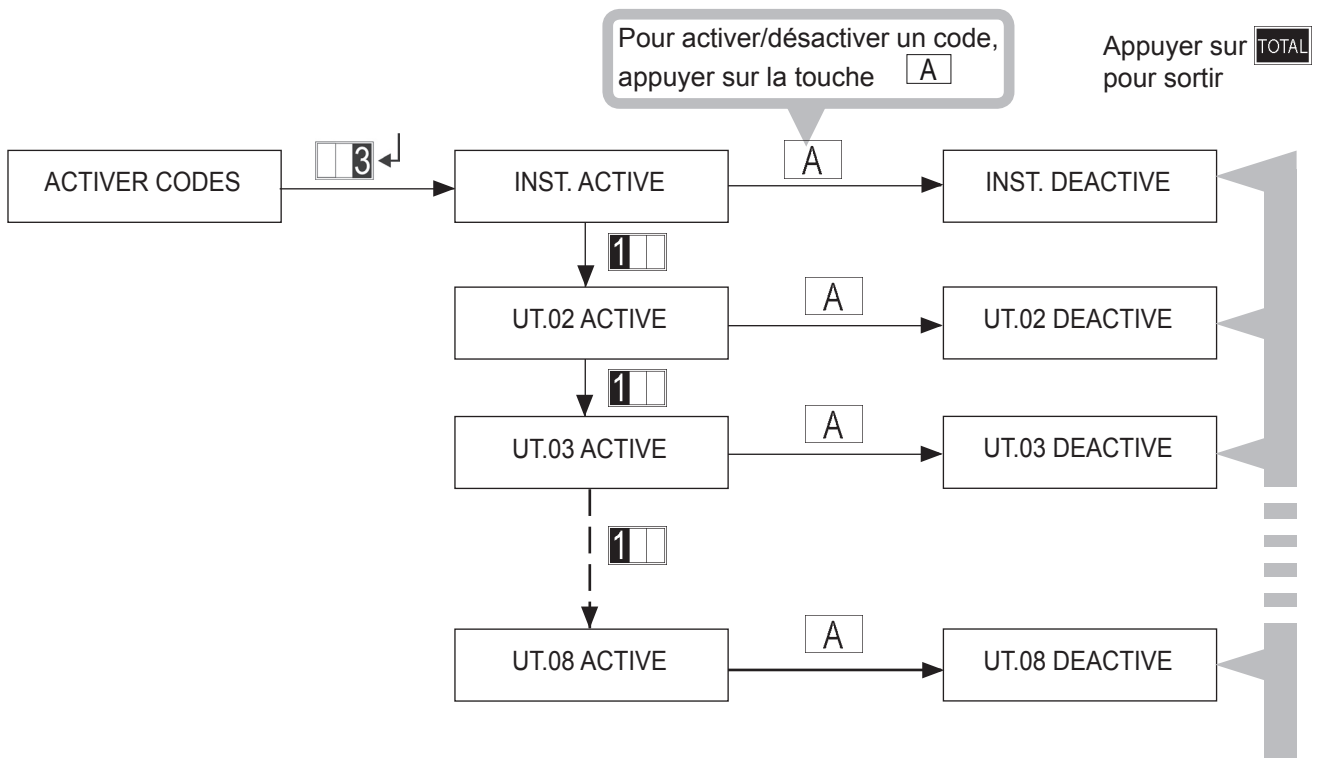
Pour activer/désactiver un code, appuyer sur la touche A

Appuyer sur TOTAL pour sortir

ACTIVER CODES

3

INST. ACTIVE

A

INST. DEACTIVE

1

UT.02 ACTIVE

A

UT.02 DEACTIVE

1

UT.03 ACTIVE

A

UT.03 DEACTIVE

1

UT.08 ACTIVE

A

UT.08 DEACTIVE